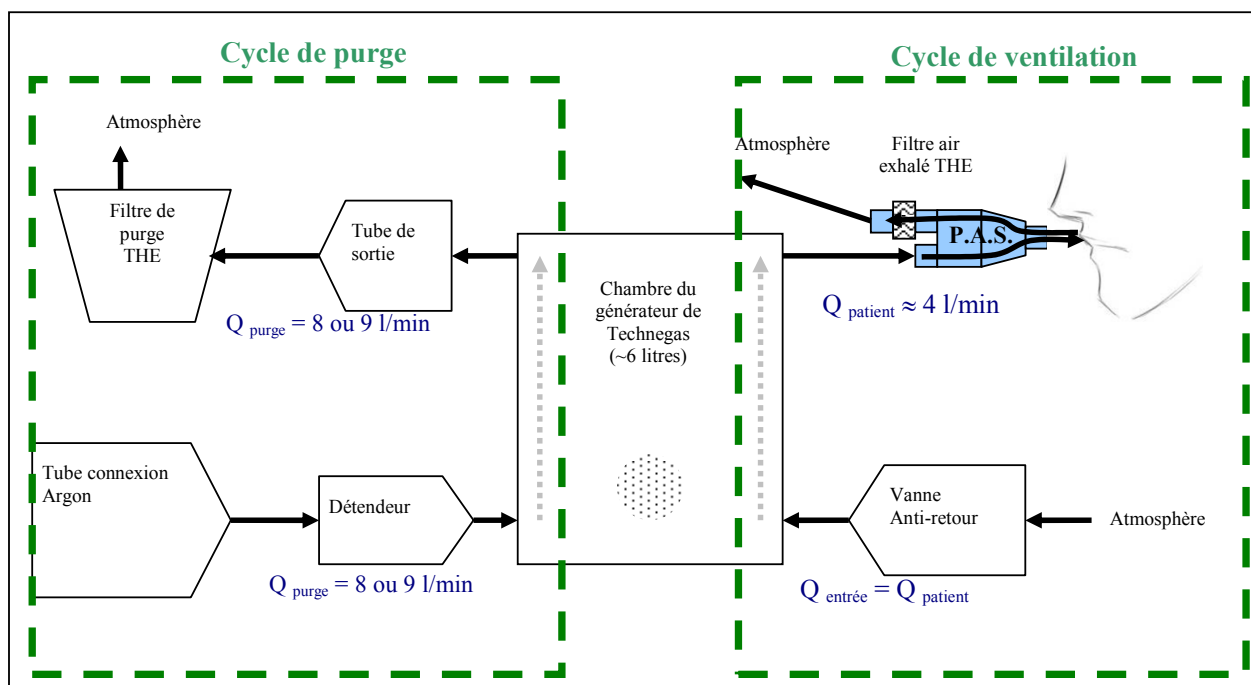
Cycle de purge

Cycle de ventilation

Atmosphère

Filtre de purge THE

Tube de sortie

$Q_{\text{purge}}$ = 8 ou 9 l/min

Chambre du générateur de Technegas (~6 litres)

Atmosphère

Filtre air exhalé THE

P.A.S.

$Q_{\text{patient}} \approx 4$ l/min

Tube connexion Argon

Détendeur

$Q_{\text{purge}}$ = 8 ou 9 l/min

Vanne Anti-retour

Atmosphère

$Q_{\text{entrée}} = Q_{\text{patient}}$